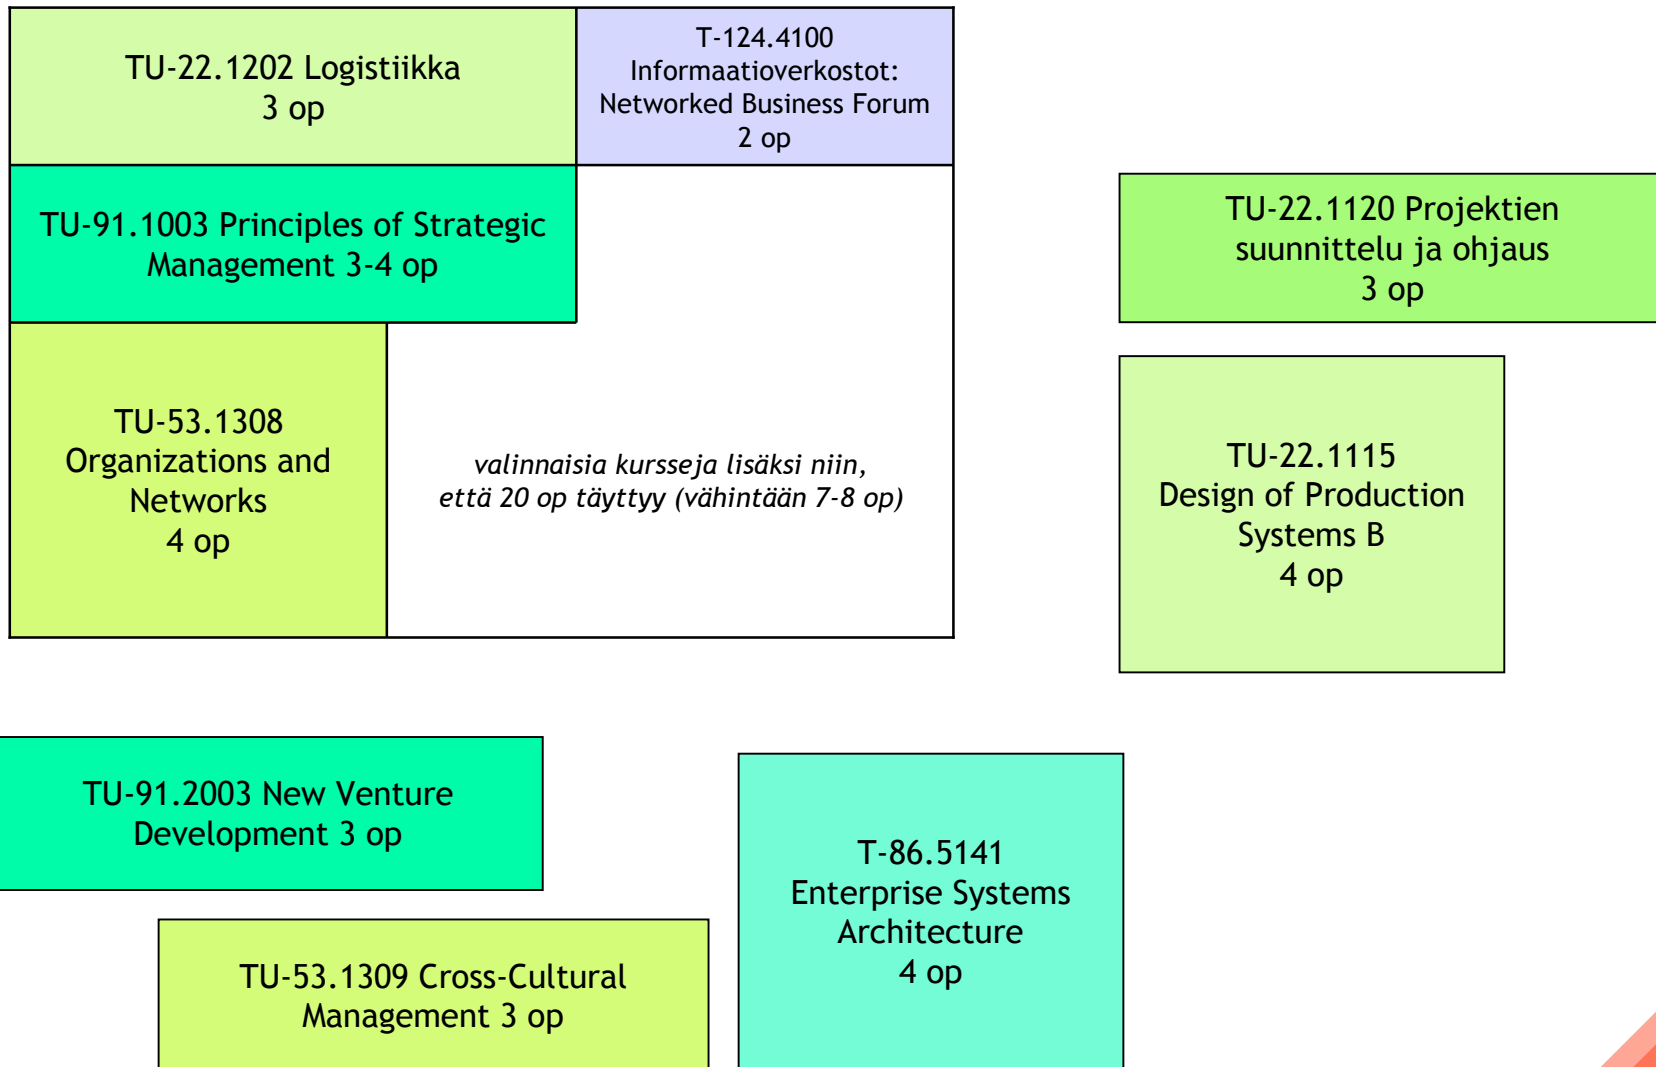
TU-22.1202 Logistiikka
3 op

T-124.4100
Informaatioverkostot:
Networked Business Forum
2 op

TU-91.1003 Principles of Strategic Management 3-4 op

TU-53.1308
Organizations and Networks
4 op

valinnaisia kursseja lisäksi niin, että 20 op täyttyy (vähintään 7-8 op)

TU-22.1120 Projektien suunnittelu ja ohjaus
3 op

TU-22.1115
Design of Production Systems B
4 op

TU-91.2003 New Venture Development 3 op

TU-53.1309 Cross-Cultural Management 3 op

T-86.5141
Enterprise Systems Architecture
4 op